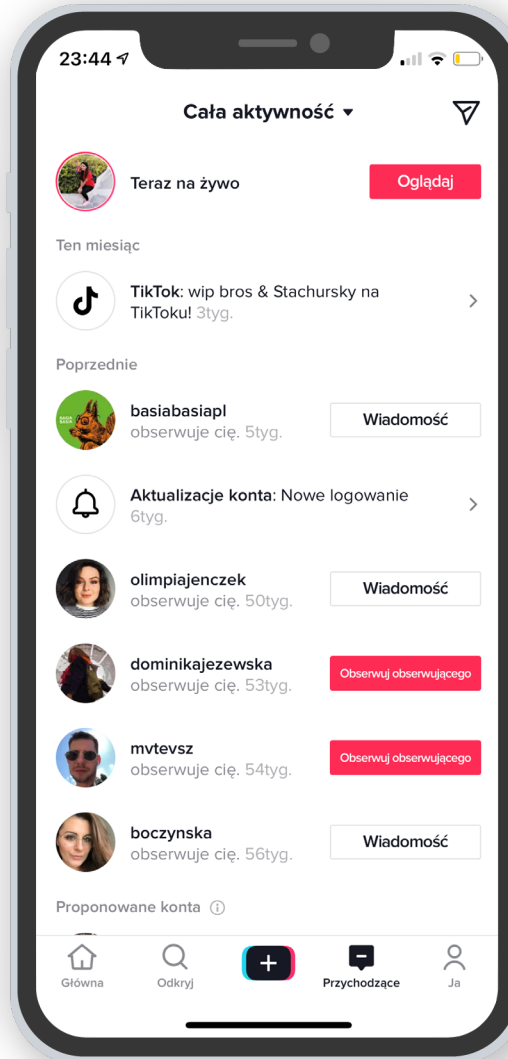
23:44

Cała aktywność ▾

Teraz na żywo

Oglądaj

Ten miesiąc

TikTok: wip bros & Stachursky na TikToku! 3tyg.

Poprzednie

basiabasiapl
obserwuje cię. 5tyg.

Wiadomość

Aktualizacje konta: Nowe logowanie 6tyg.

olimpiajenczek
obserwuje cię. 50tyg.

Wiadomość

dominikajezewska
obserwuje cię. 53tyg.

Obserwuj obserwującego

mvtevsz
obserwuje cię. 54tyg.

Obserwuj obserwującego

boczynska
obserwuje cię. 56tyg.

Wiadomość

Proponowane konta

Główna

Odkryj

Przychodzące

Ja